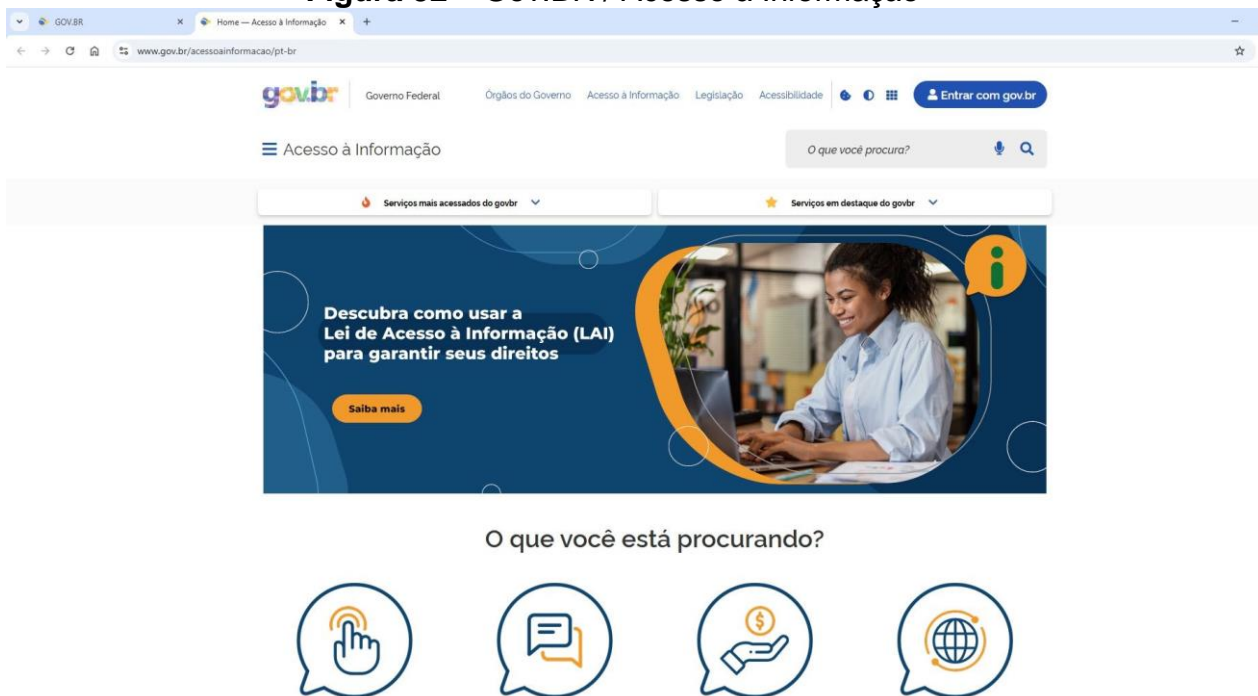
Figura 32 – GOV.BR / Acesso à Informação

GOV.BR
Home — Acesso à Informação
www.gov.br/acessoainformacao/pt-br

gov.br Governo Federal Órgãos do Governo Acesso à Informação Legislação Acessibilidade Entrar com gov.br

☰ Acesso à Informação

O que você procura?

Serviços mais acessados do govbr

Serviços em destaque do govbr

Descubra como usar a Lei de Acesso à Informação (LAI) para garantir seus direitos

Saiba mais

O que você está procurando?